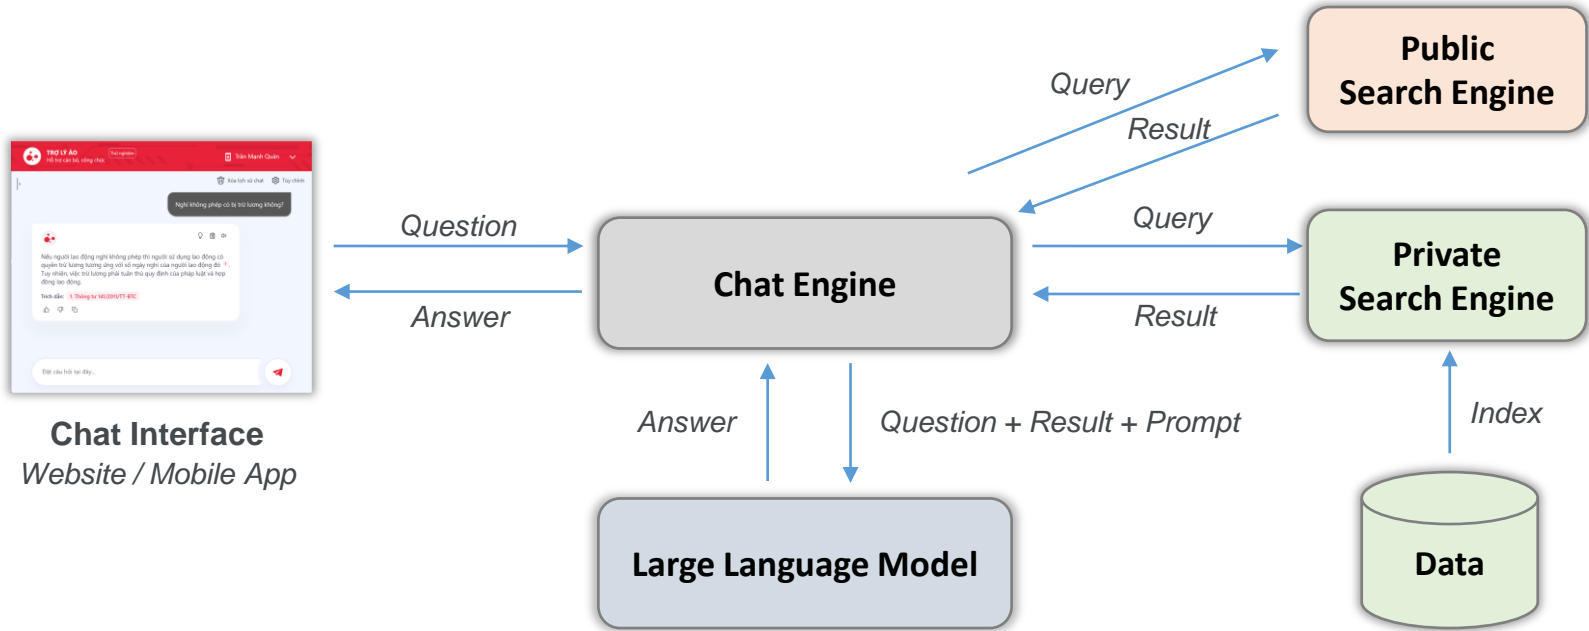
TRỢ LÝ ẢO
Hỗ trợ cán bộ, công chức
Trải nghiệm
Trần Mạnh Quân
Xóa lịch sử chat
Tùy chỉnh
Nghỉ không phép có bị trừ lương không?
Nếu người lao động nghỉ không phép thì người sử dụng lao động có quyền trừ lương tương ứng với số ngày nghỉ của người lao động đó. Tuy nhiên, việc trừ lương phải tuân thủ quy định của pháp luật và hợp đồng lao động.
Trích dẫn: 1. Thông tư 141/2011/TT-BTC
Đặt câu hỏi tại đây...

Chat Interface
Website / Mobile App

Question
Answer

Chat Engine

Query
Result

Public Search Engine

Query
Result

Private Search Engine

Answer
Question + Result + Prompt

Large Language Model

Index

Data